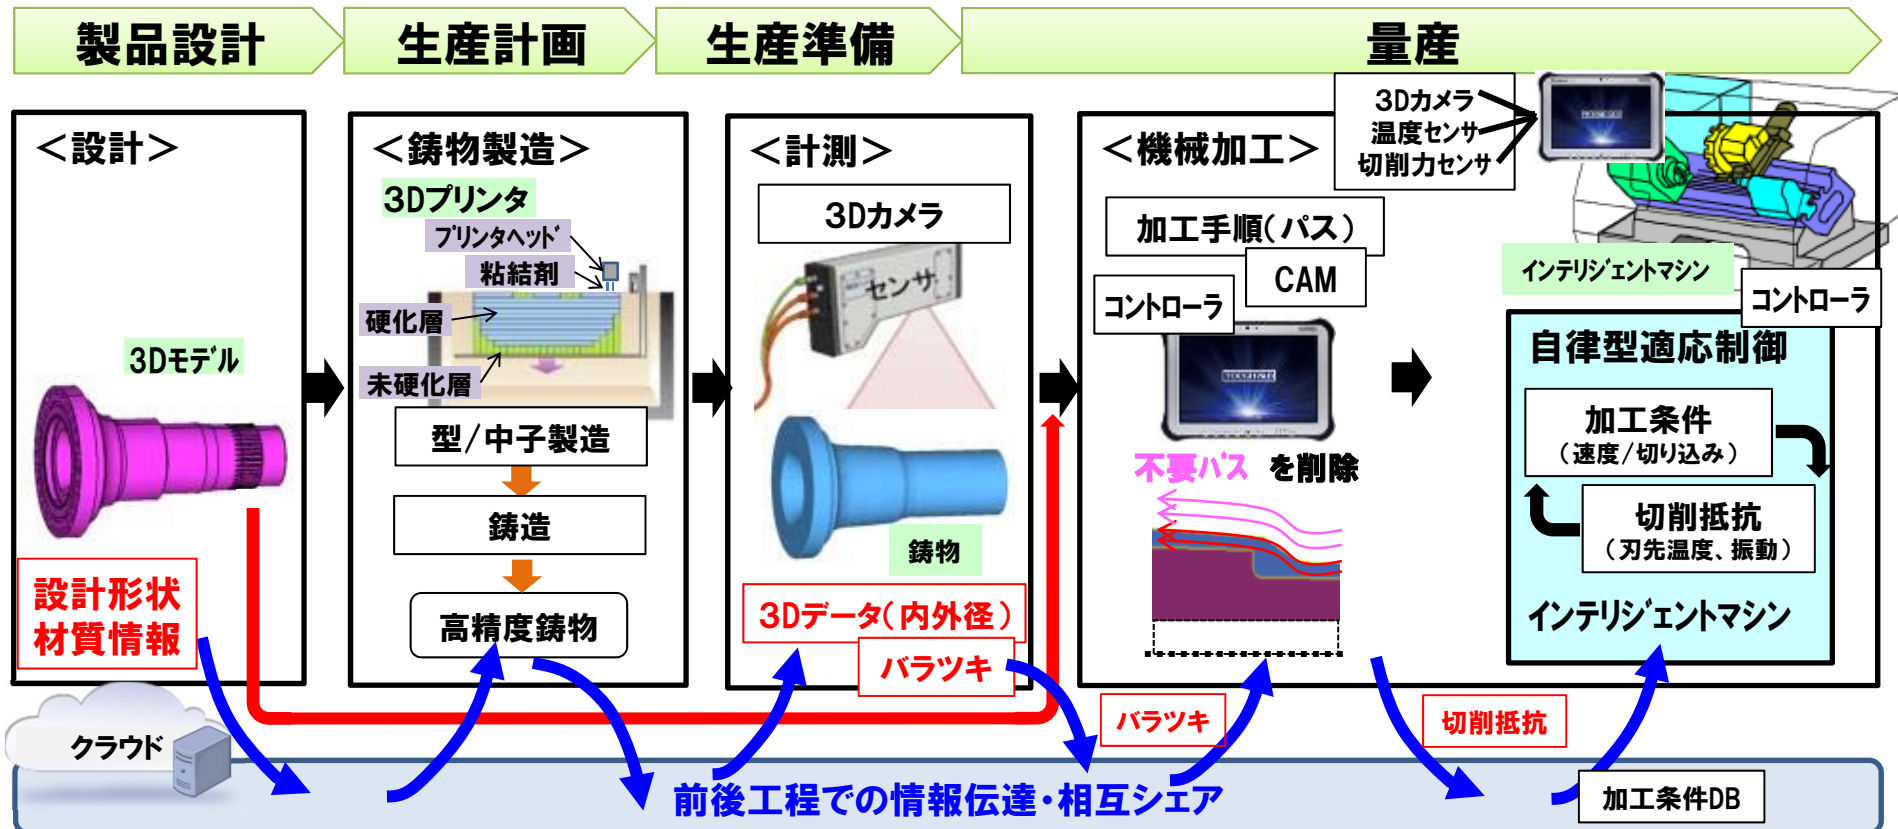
製品設計

生産計画

生産準備

量産

＜設計＞

3Dモデル

設計形状
材質情報

＜鋳物製造＞

3Dプリンタ

プリンタヘッド

粘結剤

硬化層

未硬化層

型／中子製造

鋳造

高精度鋳物

＜計測＞

3Dカメラ

センサ

鋳物

3Dデータ（内外径）

バラツキ

＜機械加工＞

3Dカメラ
温度センサ
切削力センサ

加工手順（パス）

CAM

コントローラ

不要パス を削除

インテリジェントマシン

コントローラ

自律型適応制御

加工条件
（速度／切り込み）

切削抵抗
（刃先温度、振動）

インテリジェントマシン

バラツキ

切削抵抗

クラウド

前後工程での情報伝達・相互シェア

加工条件DB